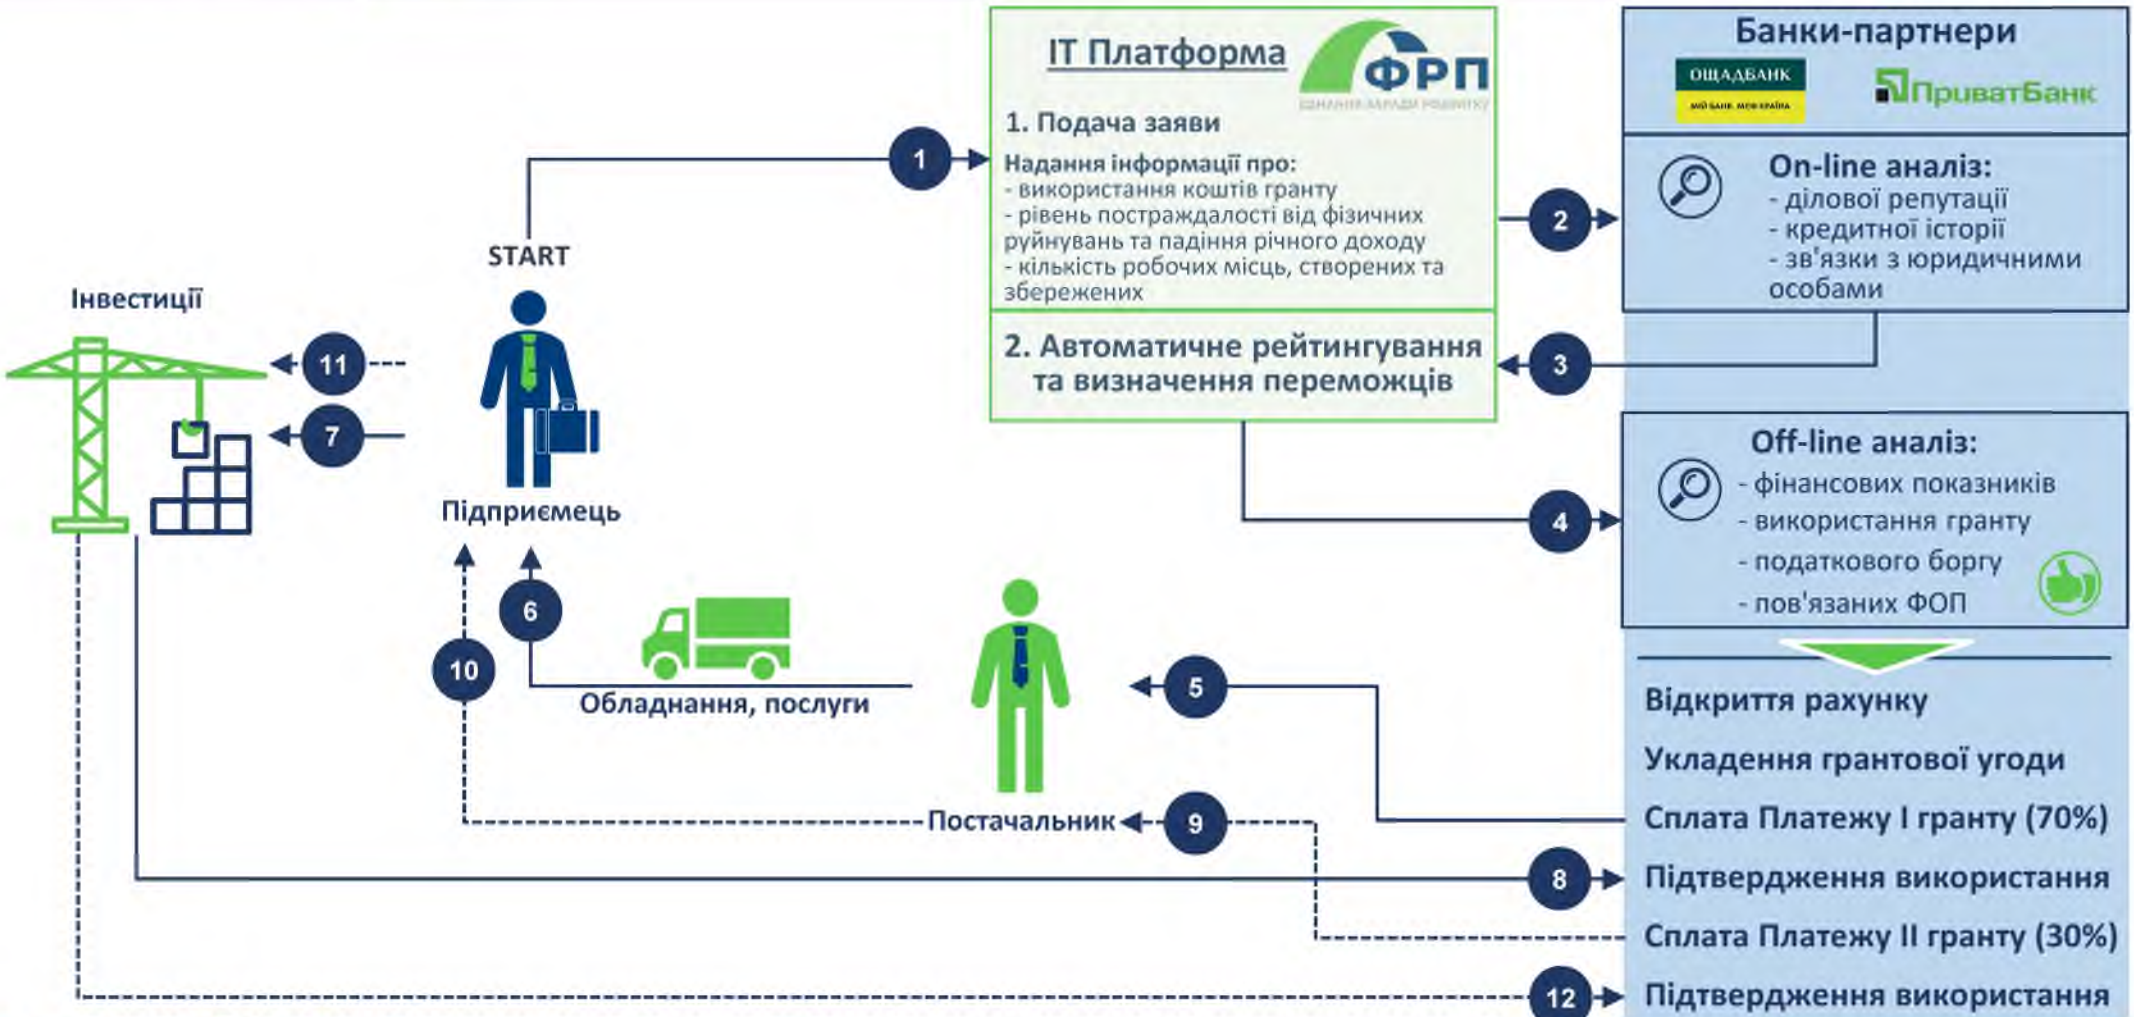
IT Платформа

ФРП

1. Подача заяви

Надання інформації про:
- використання коштів гранту
- рівень постраждалості від фізичних руйнувань та падіння річного доходу
- кількість робочих місць, створених та збережених

2. Автоматичне рейтингування та визначення переможців

Банки-партнери

ОЩАДБАНК

ПриватБанк

On-line аналіз:
- ділової репутації
- кредитної історії
- зв'язки з юридичними особами

Off-line аналіз:
- фінансових показників
- використання гранту
- податкового боргу
- пов'язаних ФОП

Відкриття рахунку

Укладення грантової угоди

Сплата Платежу I гранту (70%)

Підтвердження використання

Сплата Платежу II гранту (30%)

Підтвердження використання

START

Інвестиції

Підприємець

Обладнання, послуги

Постачальник

1 2 3 4 5 6 7 8 9 10 11 12